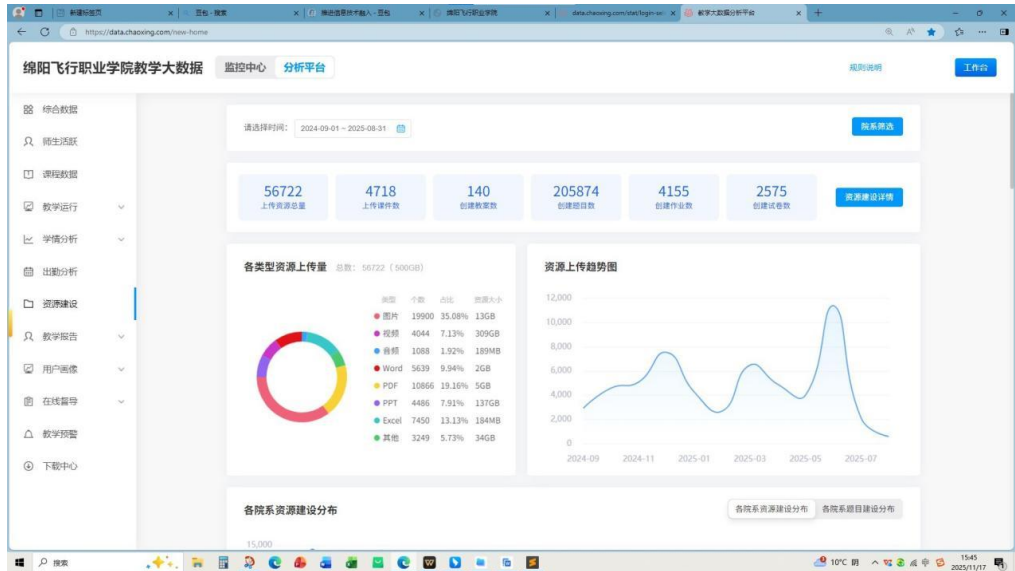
新建标签页 | 豆包 - 搜索 | 推进信息技术融入 - 豆包 | 绵阳飞行职业学院 | data.chaoxing.com/stat/login-sei | 教学大数据分析平台

https://data.chaoxing.com/new-home

绵阳飞行职业学院教学大数据 监控中心 分析平台 规则说明 工作台

综合数据
师生活跃
课程数据
教学运行
学情分析
出勤分析
资源建设
教学报告
用户画像
在线督导
教学预警
下载中心

请选择时间: 2024-09-01 ~ 2025-08-31 院系筛选

56722 上传资源总量
4718 上传课件数
140 创建教案数
205874 创建题目数
4155 创建作业数
2575 创建试卷数
资源建设详情

各类型资源上传量 总数: 56722 (500GB)

| 类型 | 个数 | 占比 | 资源大小 |
|---|---|---|---|
| 图片 | 19900 | 35.08% | 13GB |
| 视频 | 4044 | 7.13% | 309GB |
| 音频 | 1088 | 1.92% | 189MB |
| Word | 5639 | 9.94% | 2GB |
| PDF | 10866 | 19.16% | 5GB |
| PPT | 4486 | 7.91% | 137GB |
| Excel | 7450 | 13.13% | 184MB |
| 其他 | 3249 | 5.73% | 34GB |

资源上传趋势图
12,000
10,000
8,000
6,000
4,000
2,000
0
2024-09 2024-11 2025-01 2025-03 2025-05 2025-07

各院系资源建设分布
各院系资源建设分布 各院系题目建设分布
15,000

搜索 10°C 阴 15:45 2025/11/17